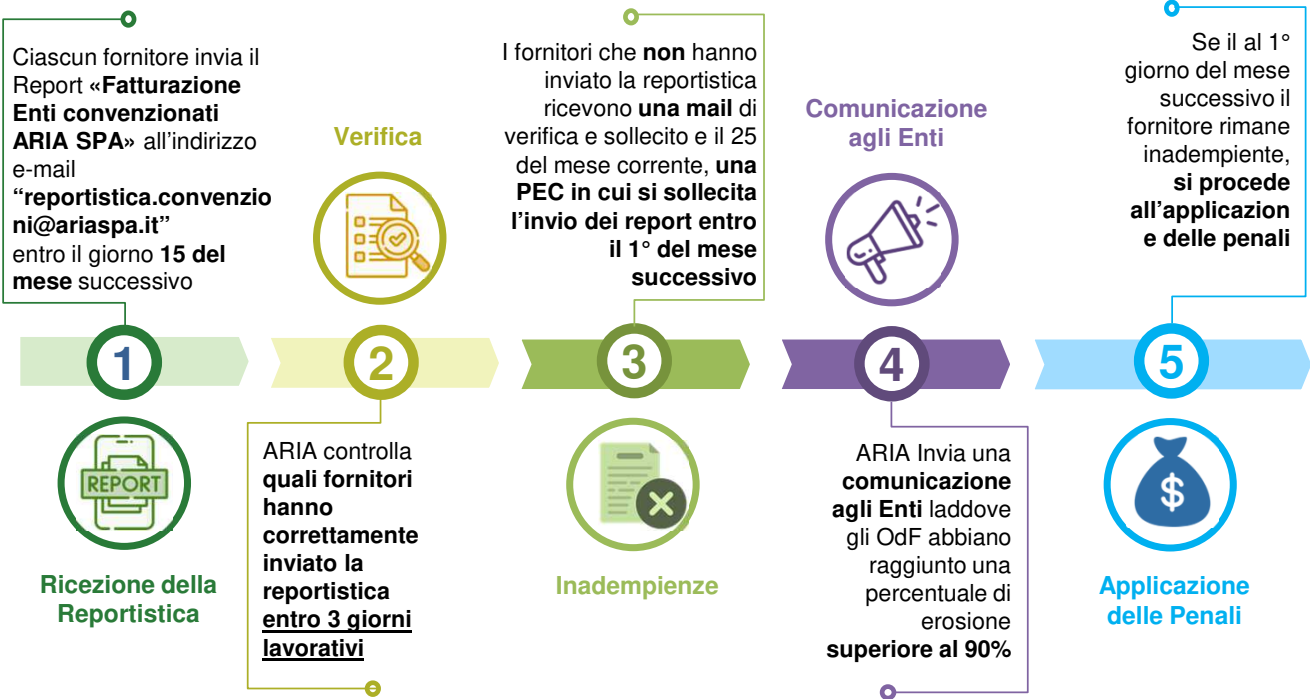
Ciascun fornitore invia il Report «Fatturazione Enti convenzionati ARIA SPA» all'indirizzo e-mail "reportistica.convenzioni@ariaspa.it" entro il giorno 15 del mese successivo

Verifica

I fornitori che non hanno inviato la reportistica ricevono una mail di verifica e sollecito e il 25 del mese corrente, una PEC in cui si sollecita l'invio dei report entro il 1° del mese successivo

Comunicazione agli Enti

Se il al 1° giorno del mese successivo il fornitore rimane inadempiente, si procede all'applicazione delle penali

1

2

3

4

5

REPORT

Ricezione della Reportistica

ARIA controlla quali fornitori hanno correttamente inviato la reportistica entro 3 giorni lavorativi

Inadempienze

ARIA Invia una comunicazione agli Enti laddove gli OdF abbiano raggiunto una percentuale di erosione superiore al 90%

$

Applicazione delle Penali